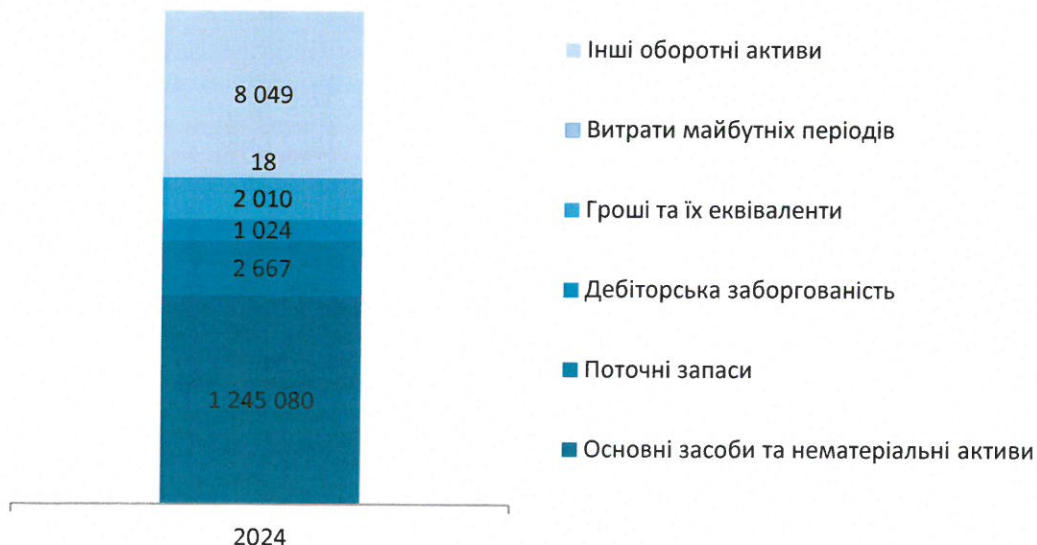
8 049

18

2 010

1 024

2 667

1 245 080

2024

Інші оборотні активи

Витрати майбутніх періодів

Гроші та їх еквіваленти

Дебіторська заборгованість

Поточні запаси

Основні засоби та нематеріальні активи